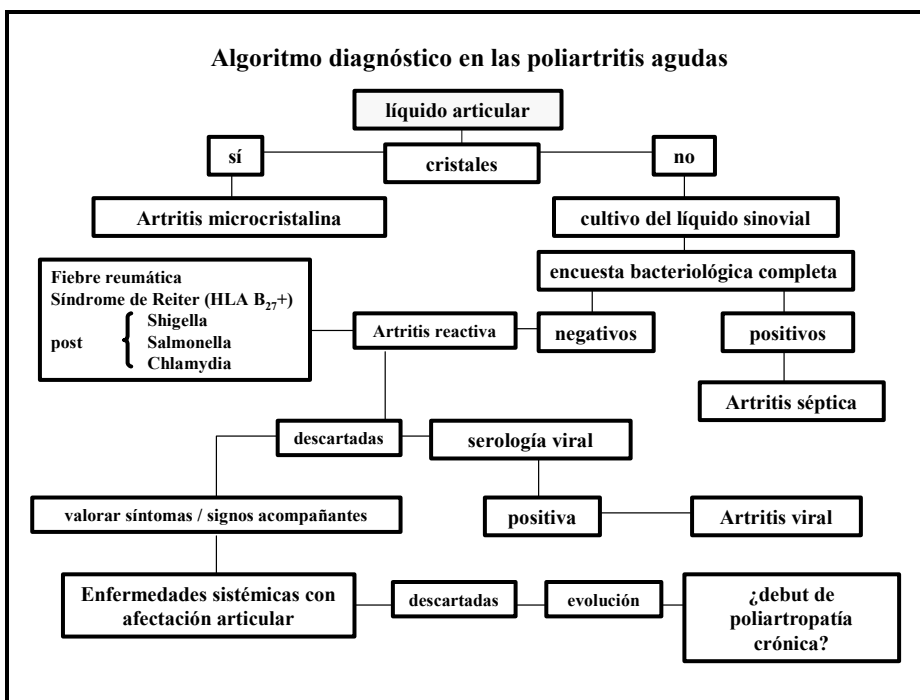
Algoritmo diagnóstico en las poliartritis agudas

líquido articular

sí

cristales

no

Artritis microcristalina

cultivo del líquido sinovial

encuesta bacteriológica completa

Fiebre reumática
Síndrome de Reiter (HLA $B_{27}$+)
post { Shigella
Salmonella
Chlamydia

Artritis reactiva

negativos

positivos

Artritis séptica

descartadas

serología viral

valorar síntomas / signos acompañantes

positiva

Artritis viral

Enfermedades sistémicas con afectación articular

descartadas

evolución

¿debut de poliartropatía crónica?